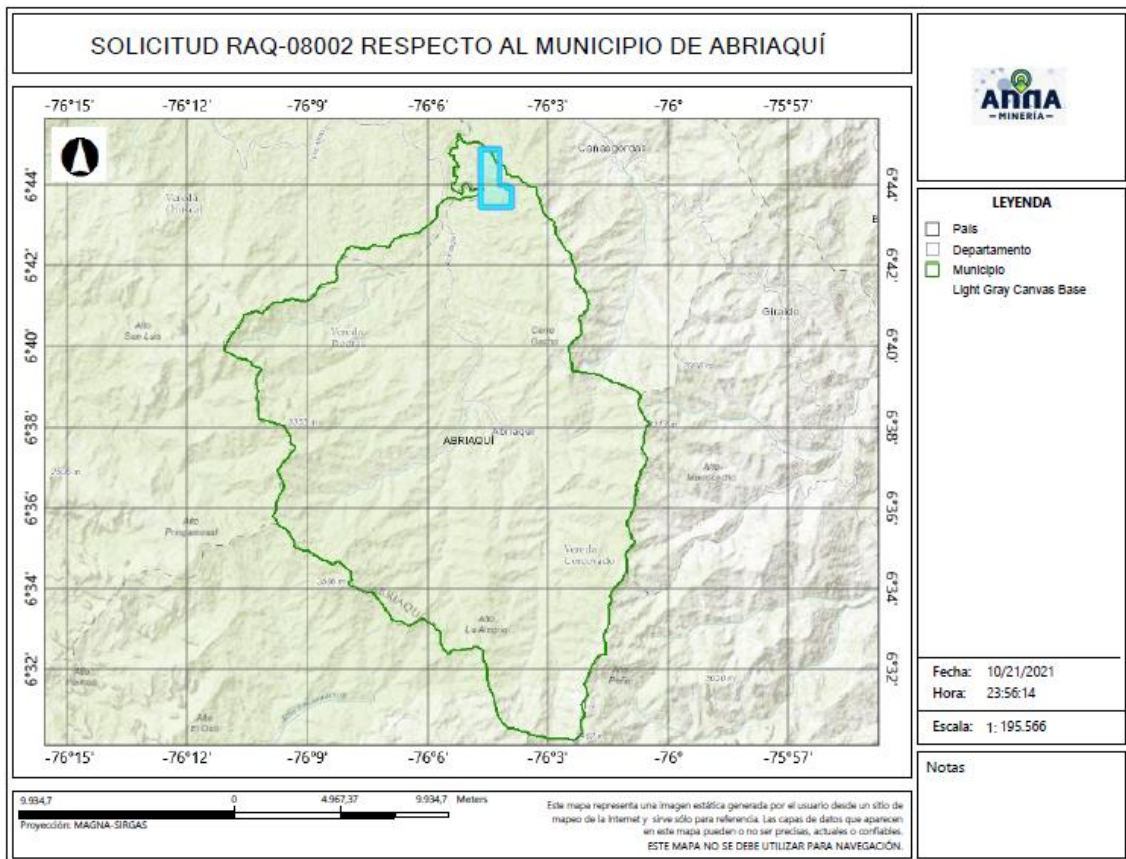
SOLICITUD RAQ-08002 RESPECTO AL MUNICIPIO DE ABRIAQUÍ

-76°15' -76°12' -76°9' -76°6' -76°3' -76° -75°57'

6°44' 6°42' 6°40' 6°38' 6°36' 6°34' 6°32'

Cañasgordas

Vereda Chuscal

Alto San Luis

Vereda Piedras

Cerro Gacho

Giraldo

ABRIAQUÍ

Abriaquí

Alto Morrocacho

Alto Pringamosal

Vereda Corcovado

ABRIAQUÍ

Alto La Anoria

Alto Peña

Alto El Oso

-76°15' -76°12' -76°9' -76°6' -76°3' -76° -75°57'

6°44' 6°42' 6°40' 6°38' 6°36' 6°34' 6°32'

ANNA MINERÍA

LEYENDA
País
Departamento
Municipio
Light Gray Canvas Base

Fecha: 10/21/2021
Hora: 23:56:14

Escala: 1: 195.566

Notas

9.934,7 0 4.967,37 9.934,7 Meters
Proyección: MAGNA-SIRGAS

Este mapa representa una imagen estática generada por el usuario desde un sitio de mapeo de la Internet y sirve sólo para referencia. Las capas de datos que aparecen en este mapa pueden o no ser precisas, actuales o confiables.
ESTE MAPA NO SE DEBE UTILIZAR PARA NAVEGACIÓN.